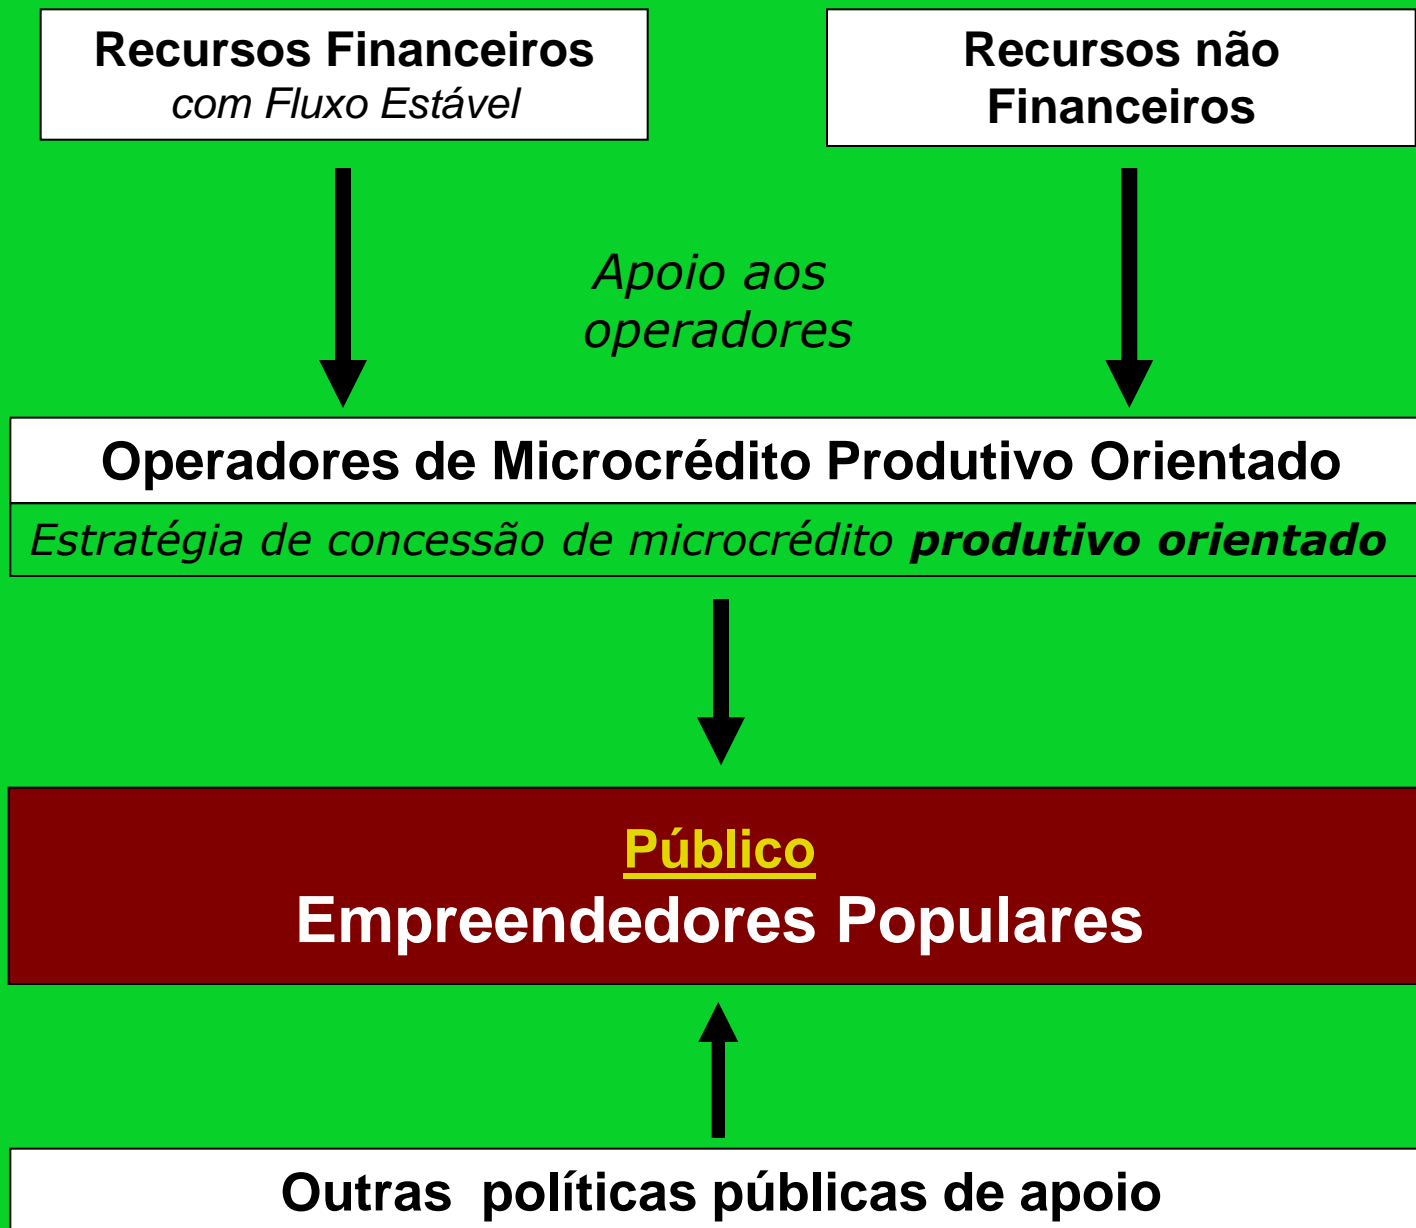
Recursos Financeiros
com Fluxo Estável

Recursos não Financeiros

Apoio aos operadores

Operadores de Microcrédito Produtivo Orientado

Estratégia de concessão de microcrédito **produtivo orientado**

Público

Empreendedores Populares

Outras políticas públicas de apoio